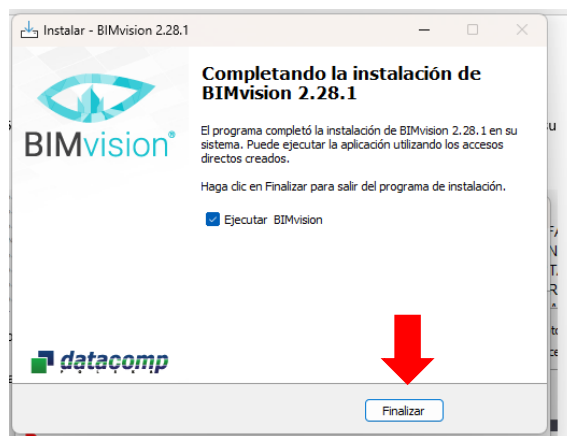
Instalar - BIMvision 2.28.1

BIMvision®

Completando la instalación de BIMvision 2.28.1

El programa completó la instalación de BIMvision 2.28.1 en su sistema. Puede ejecutar la aplicación utilizando los accesos directos creados.

Haga clic en Finalizar para salir del programa de instalación.

Ejecutar BIMvision

datacomp

Finalizar